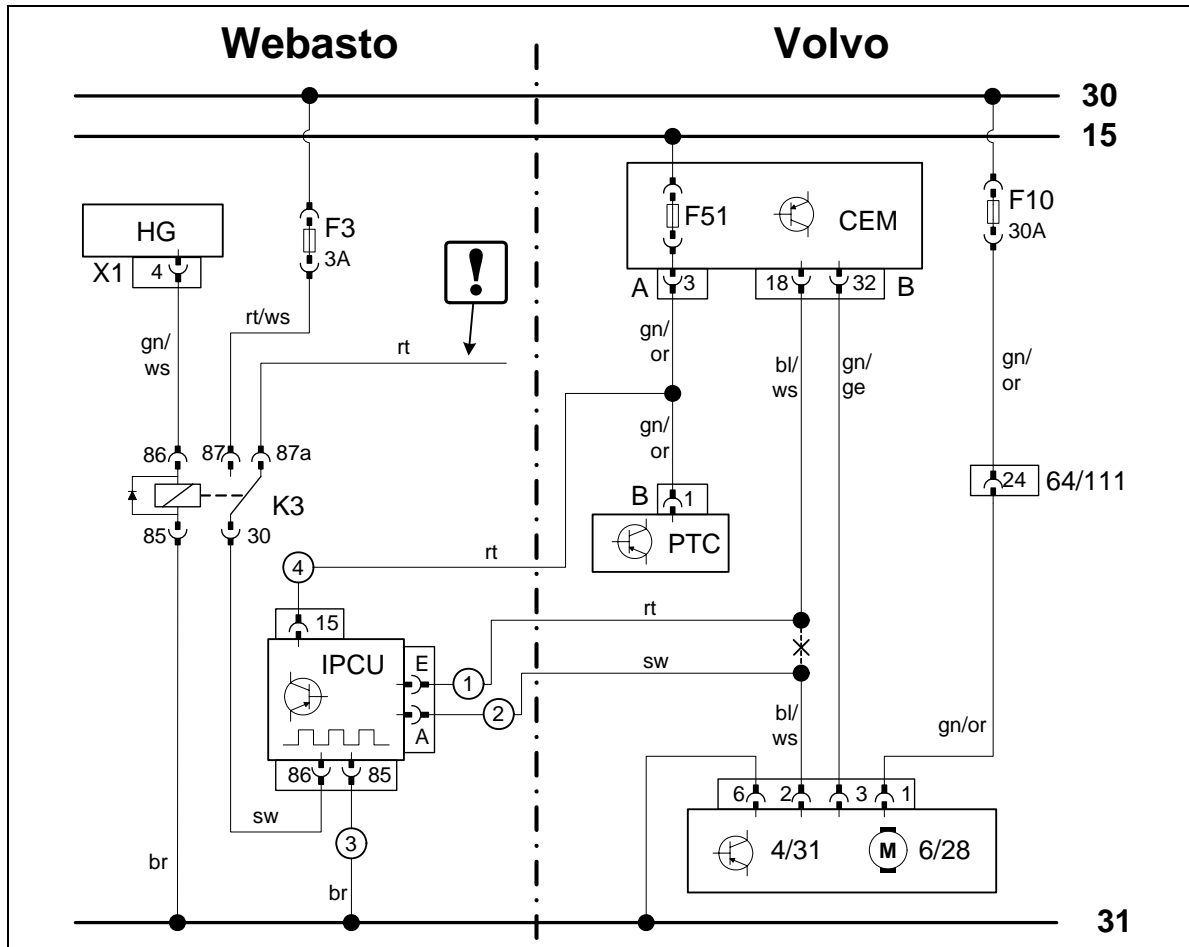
Webasto

Volvo

30

15

HG

X1 4

F3
3A

rt/ws

rt

!

F51

CEM

A 3

18

32 B

F10
30A

gn/
ws

gn/
or

bl/
ws

gn/
ge

gn/
or

86 87 87a

K3

85 30

gn/
or

B 1

PTC

24 64/111

rt

4

15

IPCU

E

A

rt

sw

1

2

bl/
ws

gn/or

86 85

sw

3

6 2 3 1

4/31

M 6/28

br

br

31